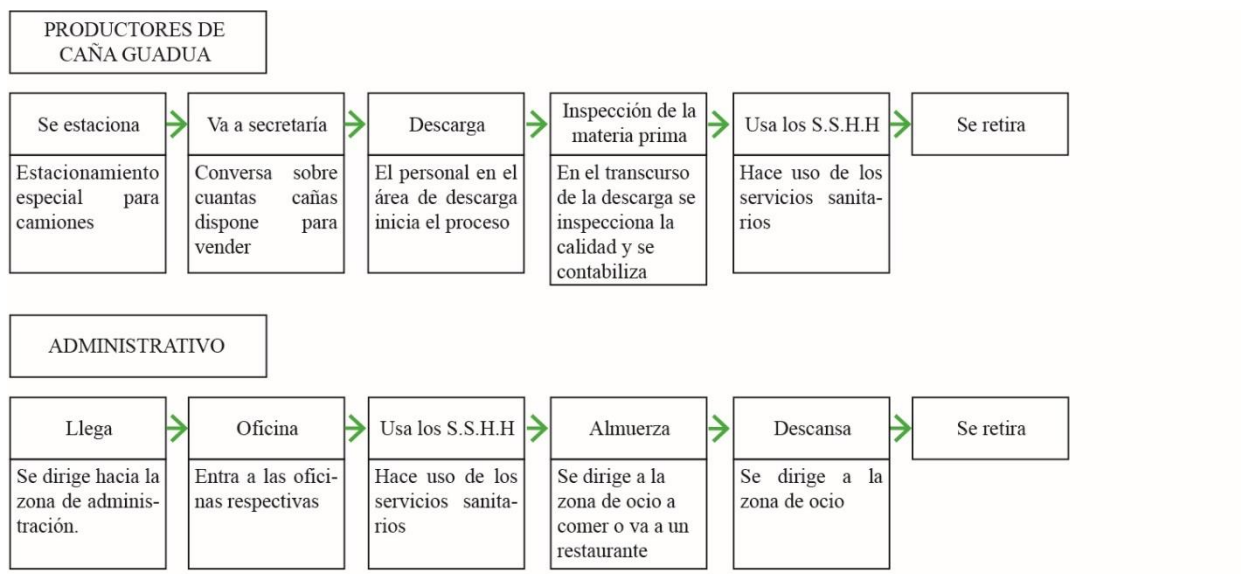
PRODUCTORES DE CAÑA GUADUA

Se estaciona

Estacionamiento especial para camiones

Va a secretaría

Conversa sobre cuantas cañas dispone para vender

Descarga

El personal en el área de descarga inicia el proceso

Inspección de la materia prima

En el transcurso de la descarga se inspecciona la calidad y se contabiliza

Usa los S.S.H.H

Hace uso de los servicios sanitarios

Se retira

ADMINISTRATIVO

Llega

Se dirige hacia la zona de administración.

Oficina

Entra a las oficinas respectivas

Usa los S.S.H.H

Hace uso de los servicios sanitarios

Almuerza

Se dirige a la zona de ocio a comer o va a un restaurante

Descansa

Se dirige a la zona de ocio

Se retira